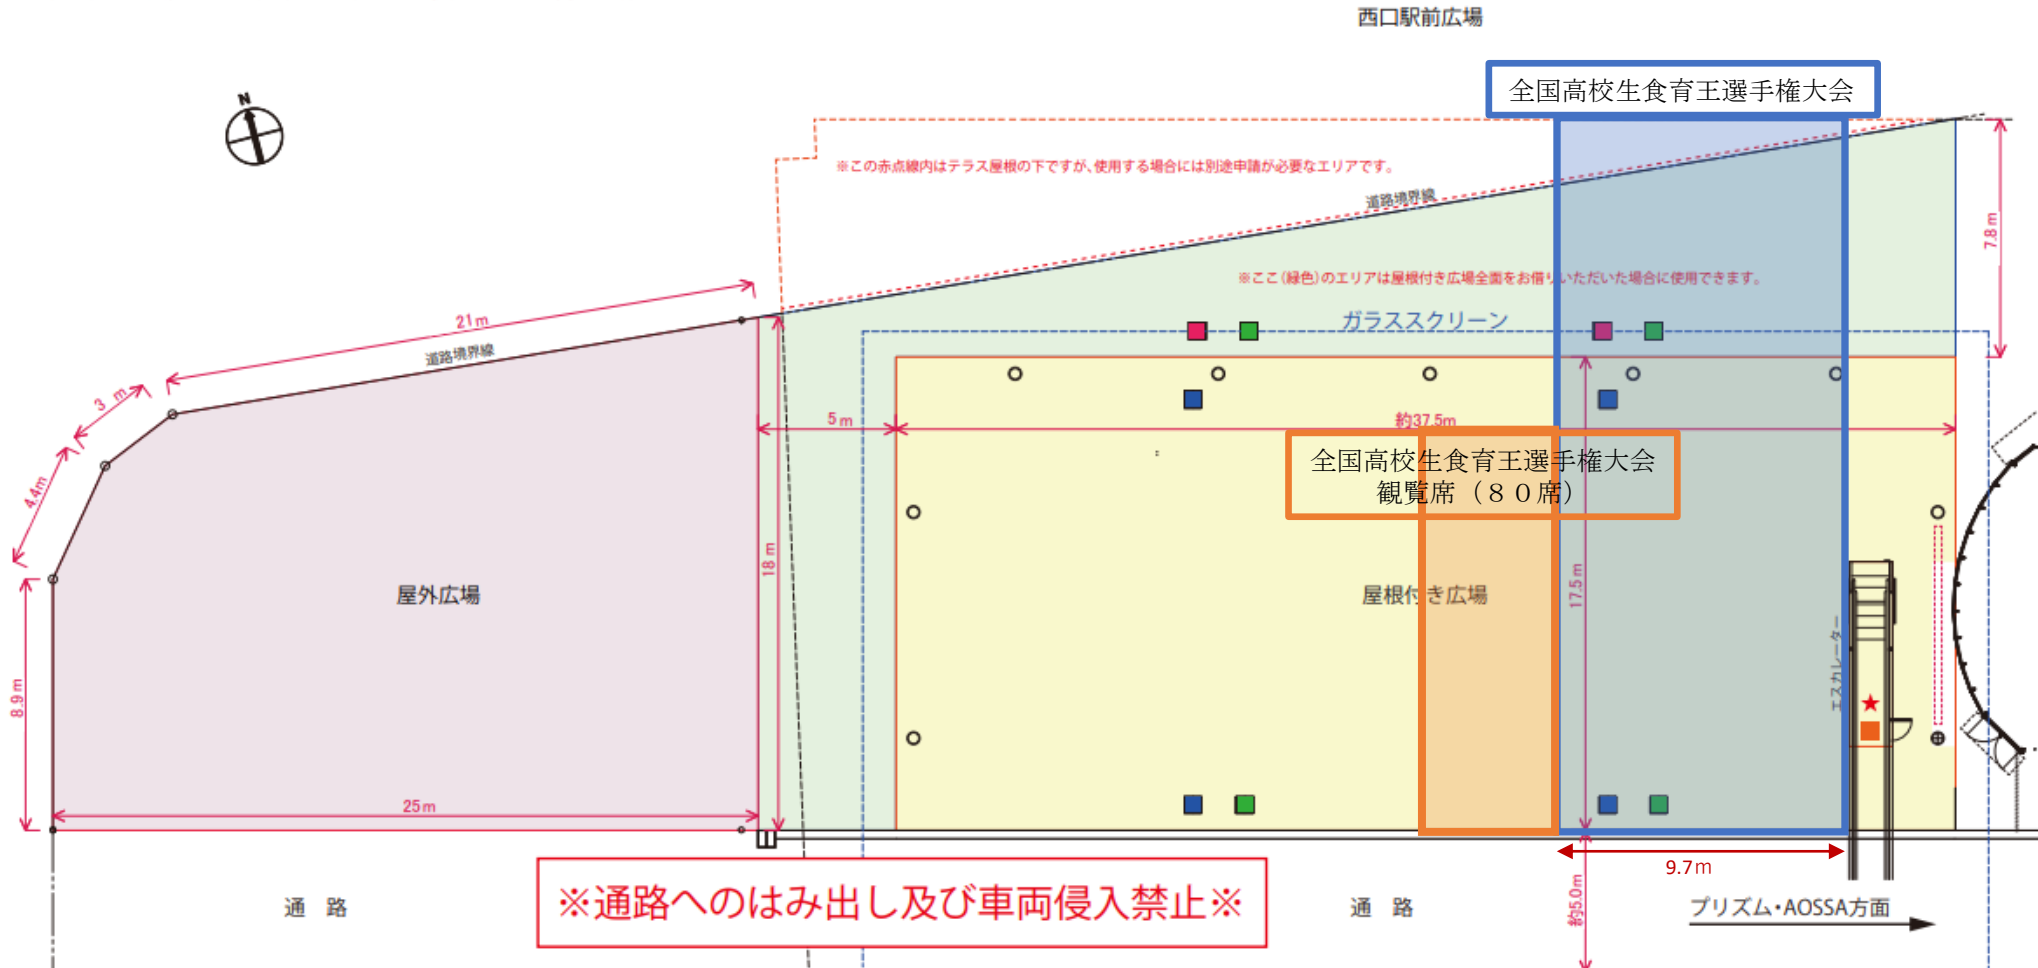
西口駅前広場

全国高校生食育王選手権大会

N

※この赤点線内はテラス屋根の下ですが、使用する場合には別途申請が必要なエリアです。

道路境界線

7.8m

※ここ（緑色）のエリアは屋根付き広場全面をお借りいただいた場合に使用できます。

ガラススクリーン

21m

道路境界線

3m

4.4m

5m

約37.5m

全国高校生食育王選手権大会
観覧席（８０席）

18m

屋外広場

屋根付き広場

17.5m

8.9m

エスカレーター

25m

9.7m

通　路

※通路へのはみ出し及び車両侵入禁止※

通　路

約5.0m

プリズム・AOSSA方面